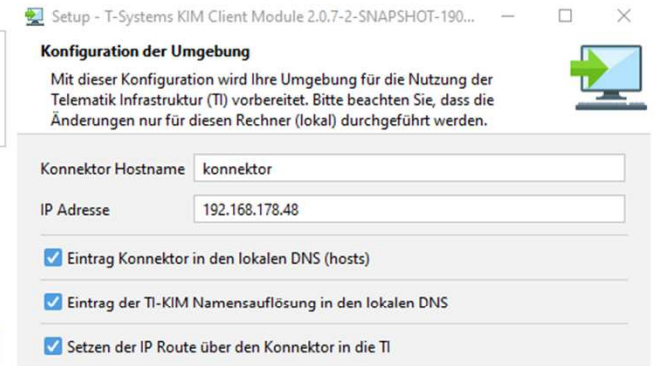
Setup - T-Systems KIM Client Module 2.0.7-2-SNAPSHOT-190...

Konfiguration der Umgebung

Mit dieser Konfiguration wird Ihre Umgebung für die Nutzung der Telematik Infrastruktur (TI) vorbereitet. Bitte beachten Sie, dass die Änderungen nur für diesen Rechner (lokal) durchgeführt werden.

Konnektor Hostname konnektor

IP Adresse 192.168.178.48

Eintrag Konnektor in den lokalen DNS (hosts)

Eintrag der TI-KIM Namensauflösung in den lokalen DNS

Setzen der IP Route über den Konnektor in die TI